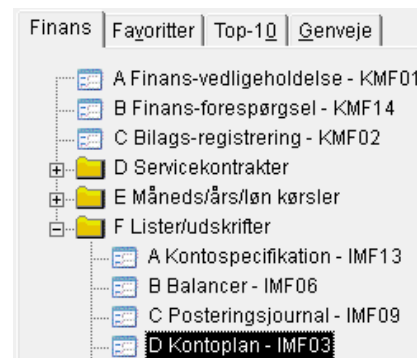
Finans | Favoritter | Top-10 | Genveje |

A Finans-vedligeholdelse - KMF01

B Finans-forespørgsel - KMF14

C Bilags-registrering - KMF02

D Servicekontrakter

E Måneds/års/løn kørsler

F Lister/udskrifter

A Kontospecifikation - IMF13

B Balancer - IMF06

C Posteringsjournal - IMF09

D Kontoplan - IMF03